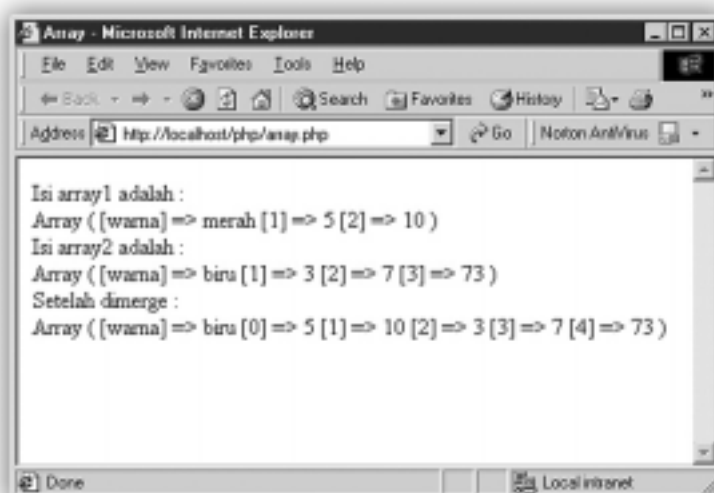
Array - Microsoft Internet Explorer

File Edit View Favorites Tools Help

Back Search Favorites History

Address http://localhost/php/array.php Go Norton AntiVirus

Isi array1 adalah :
Array ( [warna] => merah [1] => 5 [2] => 10 )
Isi array2 adalah :
Array ( [warna] => biru [1] => 3 [2] => 7 [3] => 73 )
Setelah dimerge :
Array ( [warna] => biru [0] => 5 [1] => 10 [2] => 3 [3] => 7 [4] => 73 )

Done Local intranet